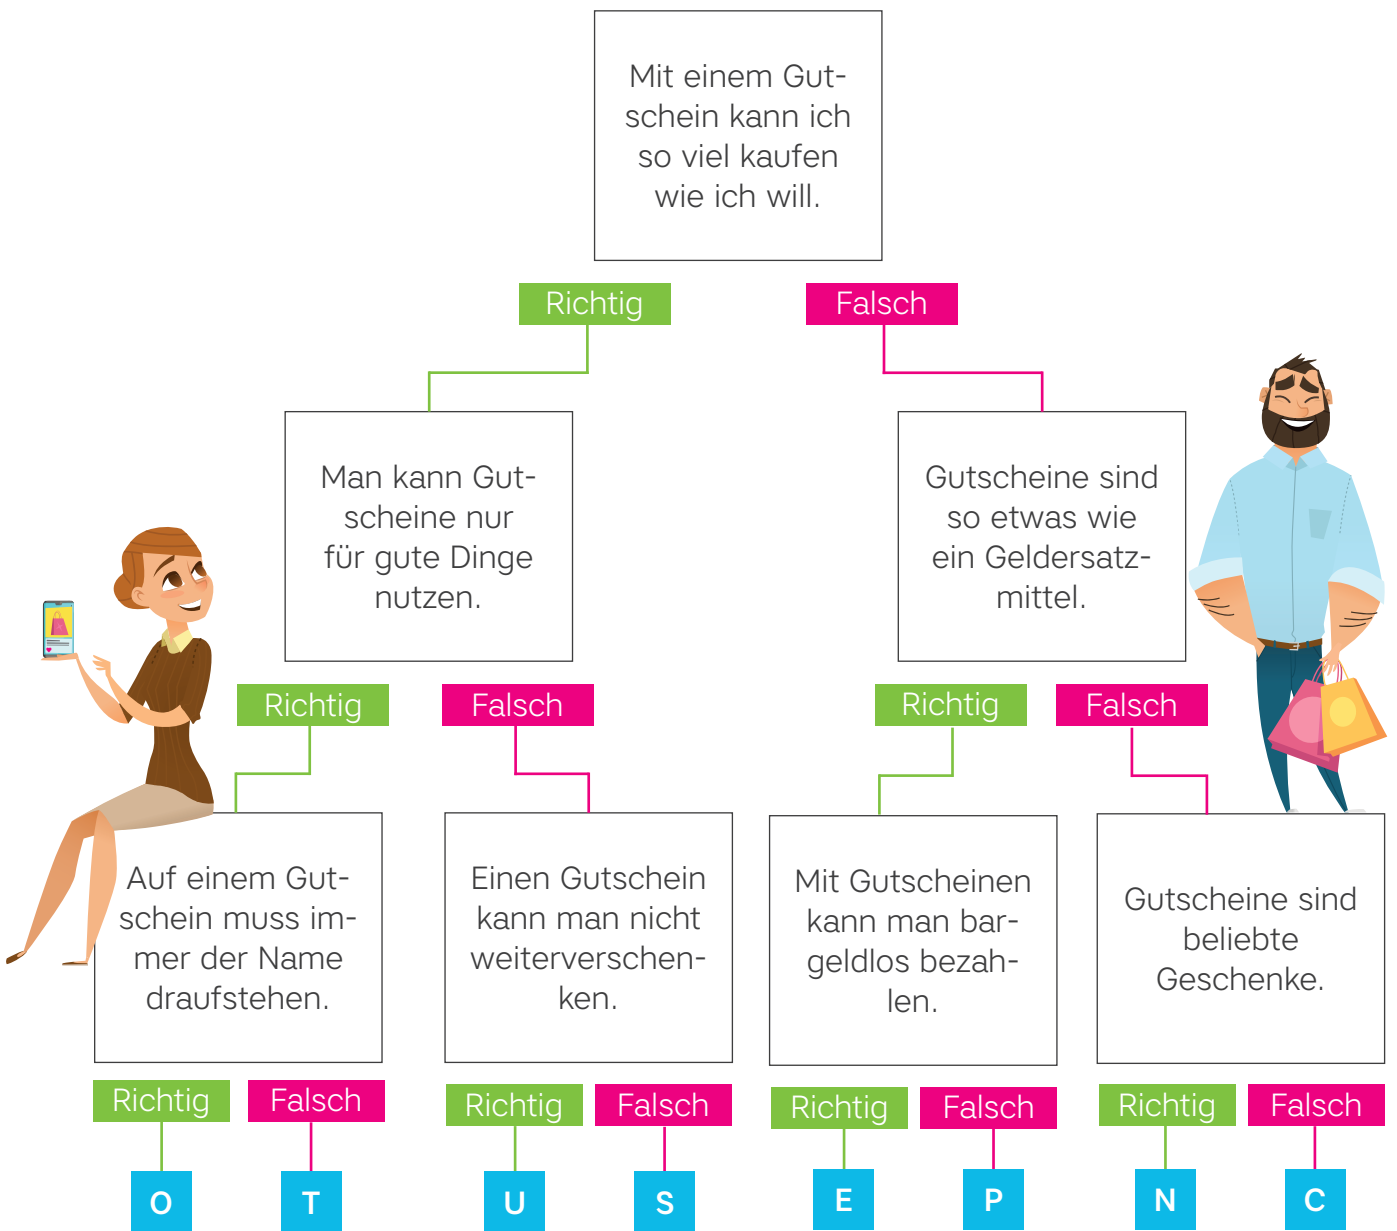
Mit einem Gutschein kann ich so viel kaufen wie ich will.

Richtig

Falsch

Man kann Gutscheine nur für gute Dinge nutzen.

Gutscheine sind so etwas wie ein Geldersatzmittel.

Richtig

Falsch

Richtig

Falsch

Auf einem Gutschein muss immer der Name draufstehen.

Einen Gutschein kann man nicht weiterverschenken.

Mit Gutscheinen kann man bargeldlos bezahlen.

Gutscheine sind beliebte Geschenke.

Richtig

Falsch

Richtig

Falsch

Richtig

Falsch

Richtig

Falsch

O

T

U

S

E

P

N

C